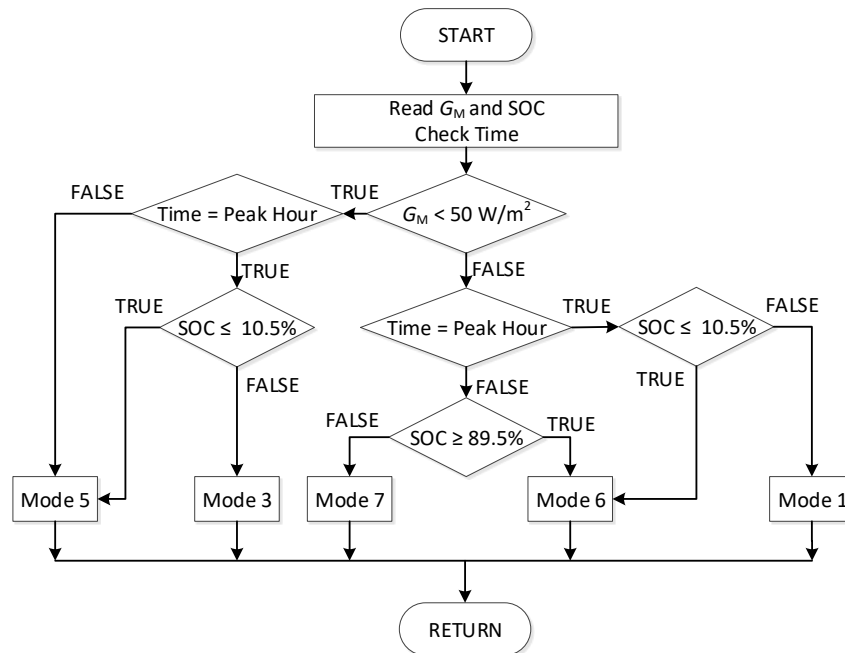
START

Read $G_M$ and SOC
Check Time

$G_M$ < 50 W/m$^2$

TRUE

Time = Peak Hour

FALSE

TRUE

SOC ≤ 10.5%

TRUE

FALSE

FALSE

Time = Peak Hour

TRUE

SOC ≤ 10.5%

FALSE

TRUE

FALSE

SOC ≥ 89.5%

FALSE

TRUE

Mode 5

Mode 3

Mode 7

Mode 6

Mode 1

RETURN